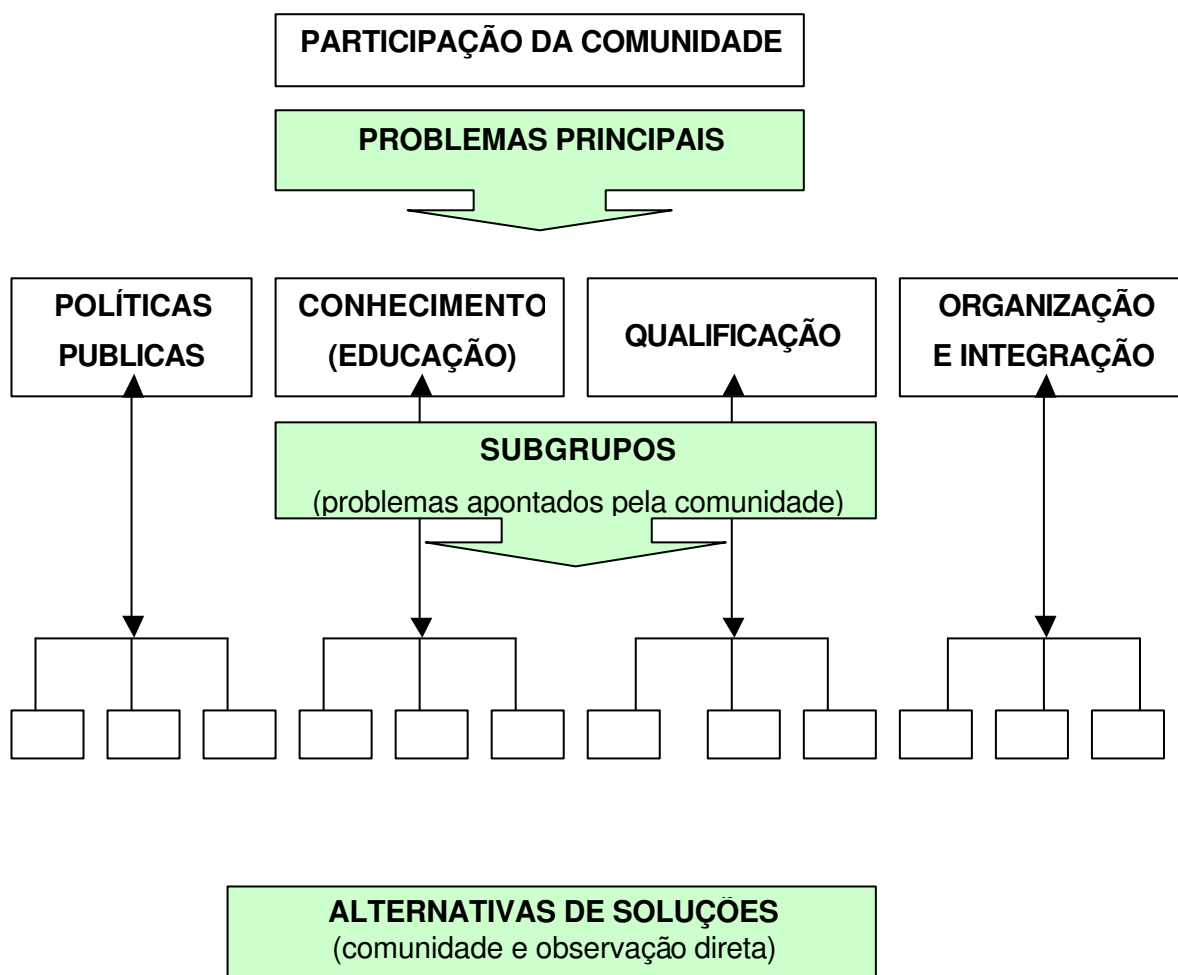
PARTICIPAÇÃO DA COMUNIDADE

PROBLEMAS PRINCIPAIS

POLÍTICAS PUBLICAS

CONHECIMENTO (EDUCAÇÃO)

QUALIFICAÇÃO

ORGANIZAÇÃO E INTEGRAÇÃO

SUBGRUPOS
(problemas apontados pela comunidade)

ALTERNATIVAS DE SOLUÇÕES
(comunidade e observação direta)